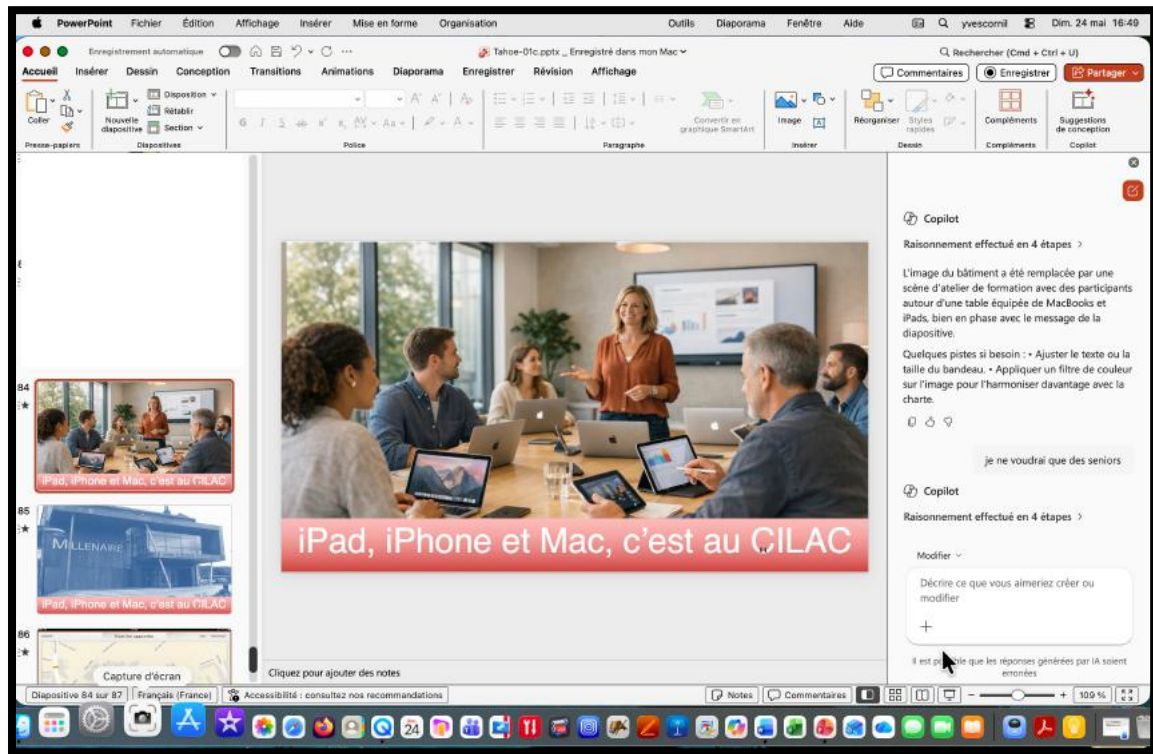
PowerPoint Fichier Édition Affichage Insérer Mise en forme Organisation Outils Diaporama Fenêtre Aide yvescomil Dim. 24 mai 16:49

Enregistrement automatique Tahoe-01c.pptx – Enregistré dans mon Mac Rechercher (Cmd + Ctrl + U)

Accueil Insérer Dessin Conception Transitions Animations Diaporama Enregistrer Révision Affichage Commentaires Enregistrer Partager

Coller Nouvelle diapositive Disposition Rétablir Section Convertir en graphique SmartArt Image Réorganiser Styles rapides Compléments Suggestions de conception

Presse-papiers Diapositives Police Paragraphe Insérer Dessin Compléments Copilot

84

iPad, iPhone et Mac, c'est au CILAC

85

MILLENAIRE

iPad, iPhone et Mac, c'est au CILAC

86

Capture d'écran

iPad, iPhone et Mac, c'est au CILAC

Cliquez pour ajouter des notes

Copilot

Raisonnement effectué en 4 étapes >

L'image du bâtiment a été remplacée par une scène d'atelier de formation avec des participants autour d'une table équipée de MacBooks et iPads, bien en phase avec le message de la diapositive.

Quelques pistes si besoin : • Ajuster le texte ou la taille du bandeau. • Appliquer un filtre de couleur sur l'image pour l'harmoniser davantage avec la charte.

je ne voudrai que des seniors

Copilot

Raisonnement effectué en 4 étapes >

Modifier

Décrire ce que vous aimeriez créer ou modifier

+

Il est po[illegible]ble que les réponses générées par IA soient erronées

Diapositive 84 sur 87 Français (France) Accessibilité : consultez nos recommandations Notes Commentaires 109 %

24